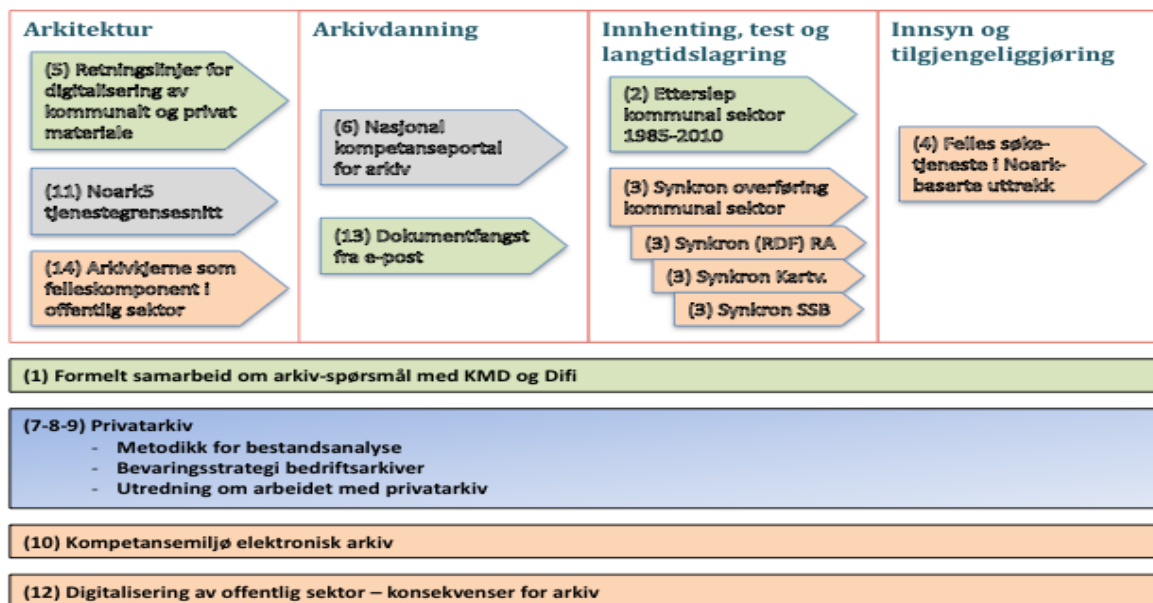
Arkitektur

(5) Retningslinjer for digitalisering av kommunalt og privat materiale

(11) Noark5 tjenestegrensesnitt

(14) Arkivkjerne som felleskomponent i offentlig sektor

Arkivdanning

(6) Nasjonal kompetanseportal for arkiv

(13) Dokumentfangst fra e-post

Innhenting, test og langtidslagring

(2) Etterslep kommunal sektor 1985-2010

(3) Synkron overføring kommunal sektor

(3) Synkron (RDF) RA

(3) Synkron Kartv.

(3) Synkron SSB

Innsyn og tilgjengeliggjøring

(4) Felles søketjeneste i Noark-baserte uttrekk

(1) Formelt samarbeid om arkiv-spørsmål med KMD og Difi

(7-8-9) Privatarkiv
- Metodikk for bestandsanalyse
- Bevaringsstrategi bedriftsarkiver
- Utredning om arbeidet med privatarkiv

(10) Kompetansemiljø elektronisk arkiv

(12) Digitalisering av offentlig sektor – konsekvenser for arkiv